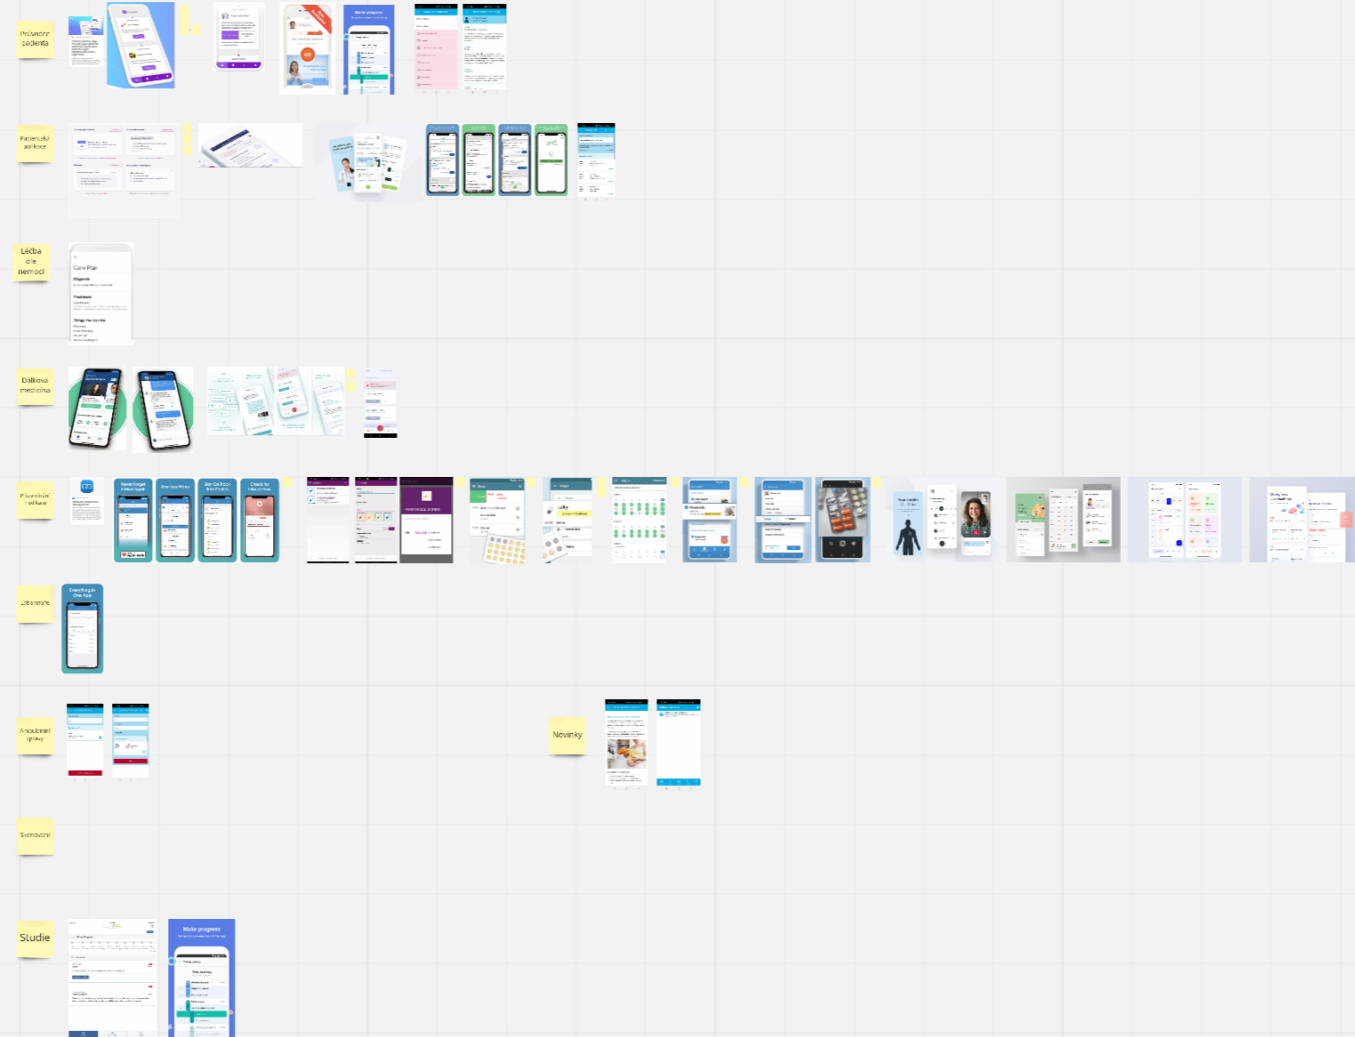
Průvodce pacienta

Pacientská aplikace

Léčba dle nemocí

Care Plan

Dálková medicína

Připomínání medikace

Laboratoře

Everything In One App

Akoutování zprávy

Novinky

Skenování

Studie

Works programs